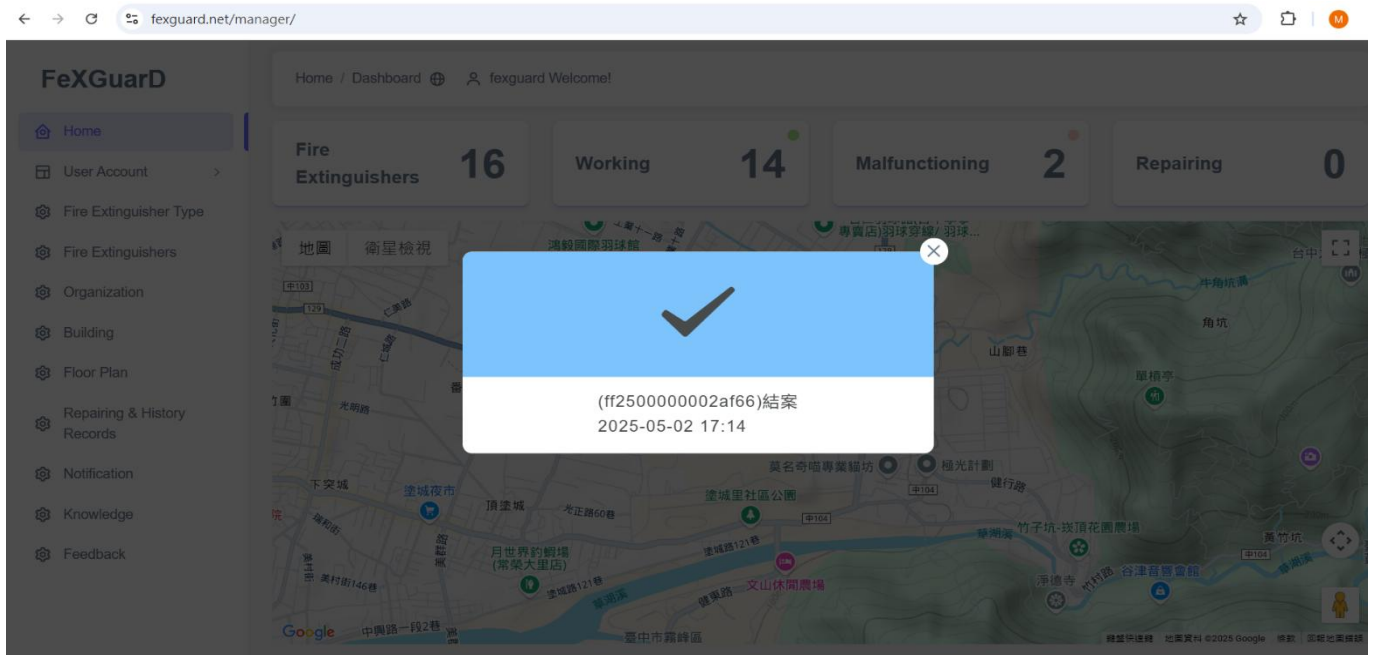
fexguard.net/manager/

FeXGuarD

Home
User Account
Fire Extinguisher Type
Fire Extinguishers
Organization
Building
Floor Plan
Repairing & History Records
Notification
Knowledge
Feedback

Home / Dashboard fexguard Welcome!

Fire Extinguishers 16
Working 14
Malfunctioning 2
Repairing 0

地圖 衛星檢視

(ff2500000002af66)結案
2025-05-02 17:14

山腳巷
角坑
莫名奇喵專業貓坊
極光計劃
塗城夜市
下突城
頂塗城
塗城里社區公園
月世界釣蝦場 (常榮大里店)
文山休閒農場
竹子坑-拔頂花園農場
谷津音響會館
淨德寺
臺中市霧峰區
Google 鍵盤快速鍵 地圖資料 ©2025 Google 條款 回報地圖錯誤